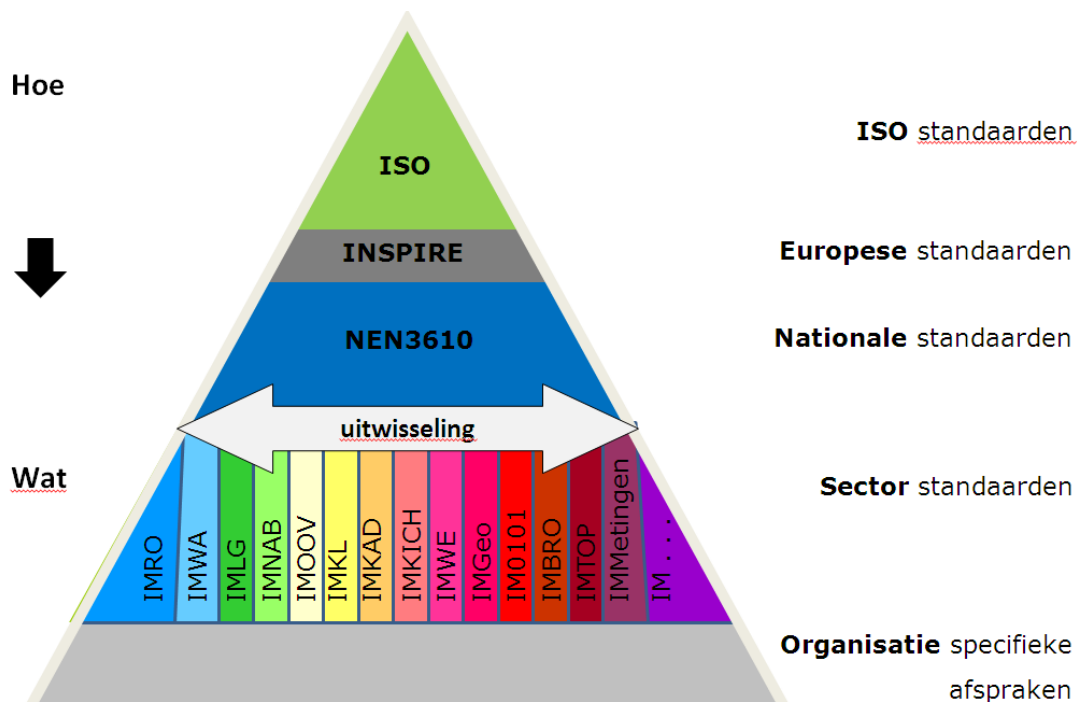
Hoe

ISO

ISO standaarden

INSPIRE

Europese standaarden

NEN3610

Nationale standaarden

uitwisseling

Wat

Sector standaarden

IMRO IMWA IMLG IMNAB IMOOV IMKL IMKAD IMKICH IMWE IMGeo IM0101 IMBRO IMTOP IMMetingen IM . . .

Organisatie specifieke afspraken